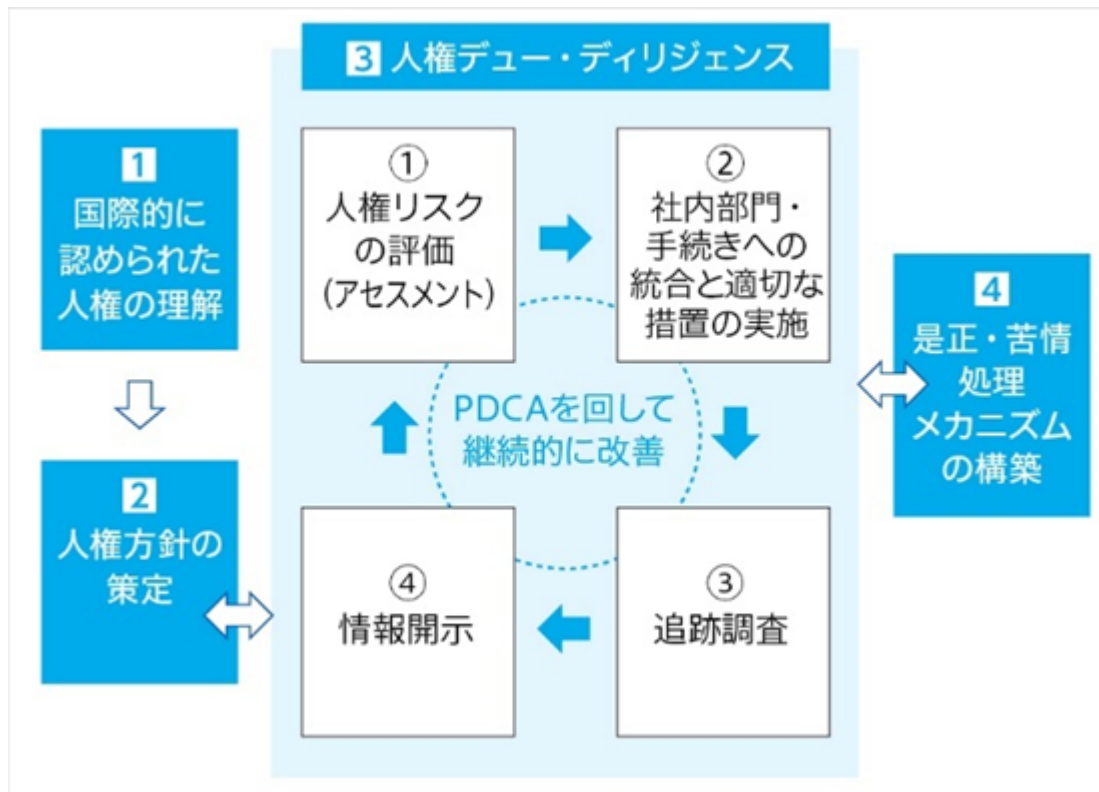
1
国際的に認められた人権の理解

2
人権方針の策定

3 人権デュー・ディリジェンス

①
人権リスクの評価
(アセスメント)

②
社内部門・手続きへの統合と適切な措置の実施

PDCAを回して継続的に改善

③
追跡調査

④
情報開示

4
是正・苦情処理メカニズムの構築